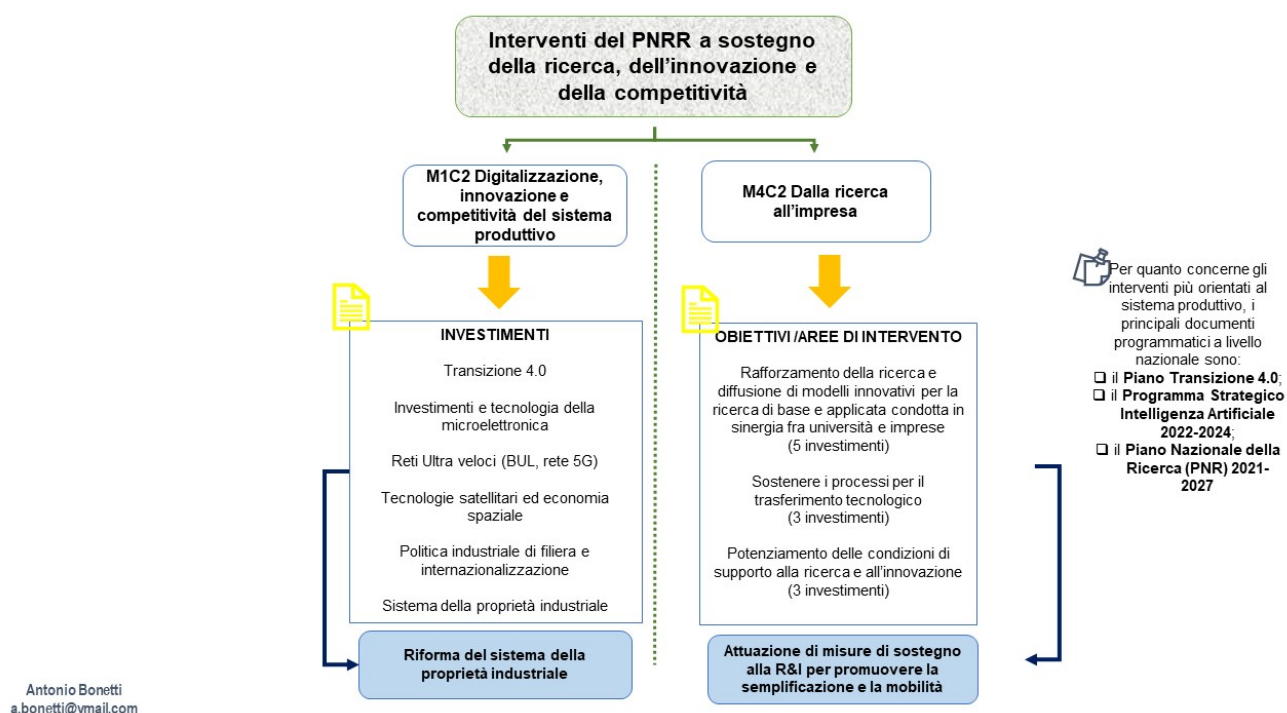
Interventi del PNRR a sostegno della ricerca, dell'innovazione e della competitività

M1C2 Digitalizzazione, innovazione e competitività del sistema produttivo

INVESTIMENTI

Transizione 4.0

Investimenti e tecnologia della microelettronica

Reti Ultra veloci (BUL, rete 5G)

Tecnologie satellitari ed economia spaziale

Politica industriale di filiera e internazionalizzazione

Sistema della proprietà industriale

Riforma del sistema della proprietà industriale

M4C2 Dalla ricerca all'impresa

OBIETTIVI /AREE DI INTERVENTO

Rafforzamento della ricerca e diffusione di modelli innovativi per la ricerca di base e applicata condotta in sinergia fra università e imprese (5 investimenti)

Sostenere i processi per il trasferimento tecnologico (3 investimenti)

Potenziamento delle condizioni di supporto alla ricerca e all'innovazione (3 investimenti)

Attuazione di misure di sostegno alla R&I per promuovere la semplificazione e la mobilità

Per quanto concerne gli interventi più orientati al sistema produttivo, i principali documenti programmatici a livello nazionale sono:
❑ il Piano Transizione 4.0;
❑ il Programma Strategico Intelligenza Artificiale 2022-2024;
❑ il Piano Nazionale della Ricerca (PNR) 2021-2027

Antonio Bonetti
a.bonetti@vmail.com